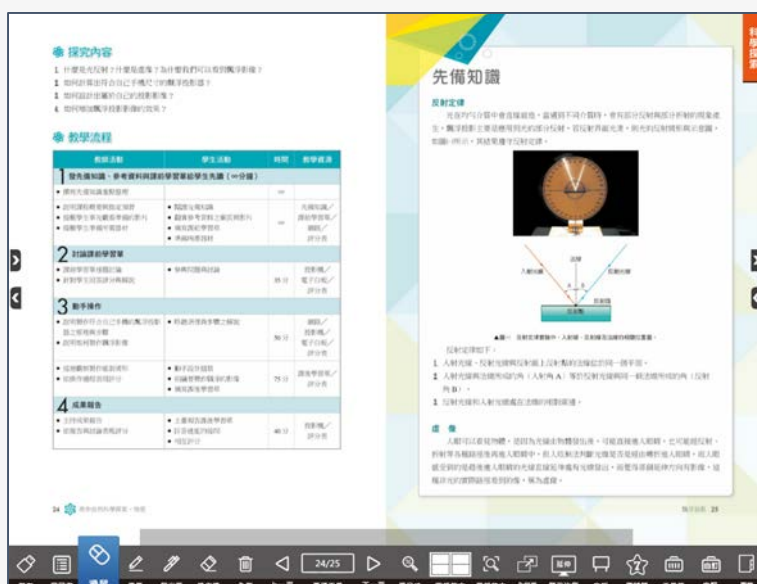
探究內容

1. 什麼是光反射？什麼是虛像？為什麼我們可以看到鏡子影像？
2. 如何計算出符合自己手機尺寸的鏡子投影器？
3. 如何設計並製作自己的投影影像？
4. 如何增加鏡子投影影像的效果？

教學流程

| 教師活動 | 學生活動 | 時間 | 教學資源 |
|---|---|---|---|
| 1 發先備知識、參考資料與課前學習單給學生先讀（一分鐘） | | | |
| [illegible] | | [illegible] | |
| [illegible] | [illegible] | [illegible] | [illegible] |
| 2 討論課前學習單 | | | |
| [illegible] | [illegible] | 35 分 | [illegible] |
| 3 動手操作 | | | |
| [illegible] | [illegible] | 50 分 | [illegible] |
| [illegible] | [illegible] | 75 分 | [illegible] |
| 4 成果報告 | | | |
| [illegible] | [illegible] | 40 分 | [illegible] |

24 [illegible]

先備知識

反射定律

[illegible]

入射光線　法線　反射光線　反射面

▲圖一 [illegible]

反射定律如下：
1. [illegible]
2. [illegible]
3. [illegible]

虛像

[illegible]

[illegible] 25

24/25